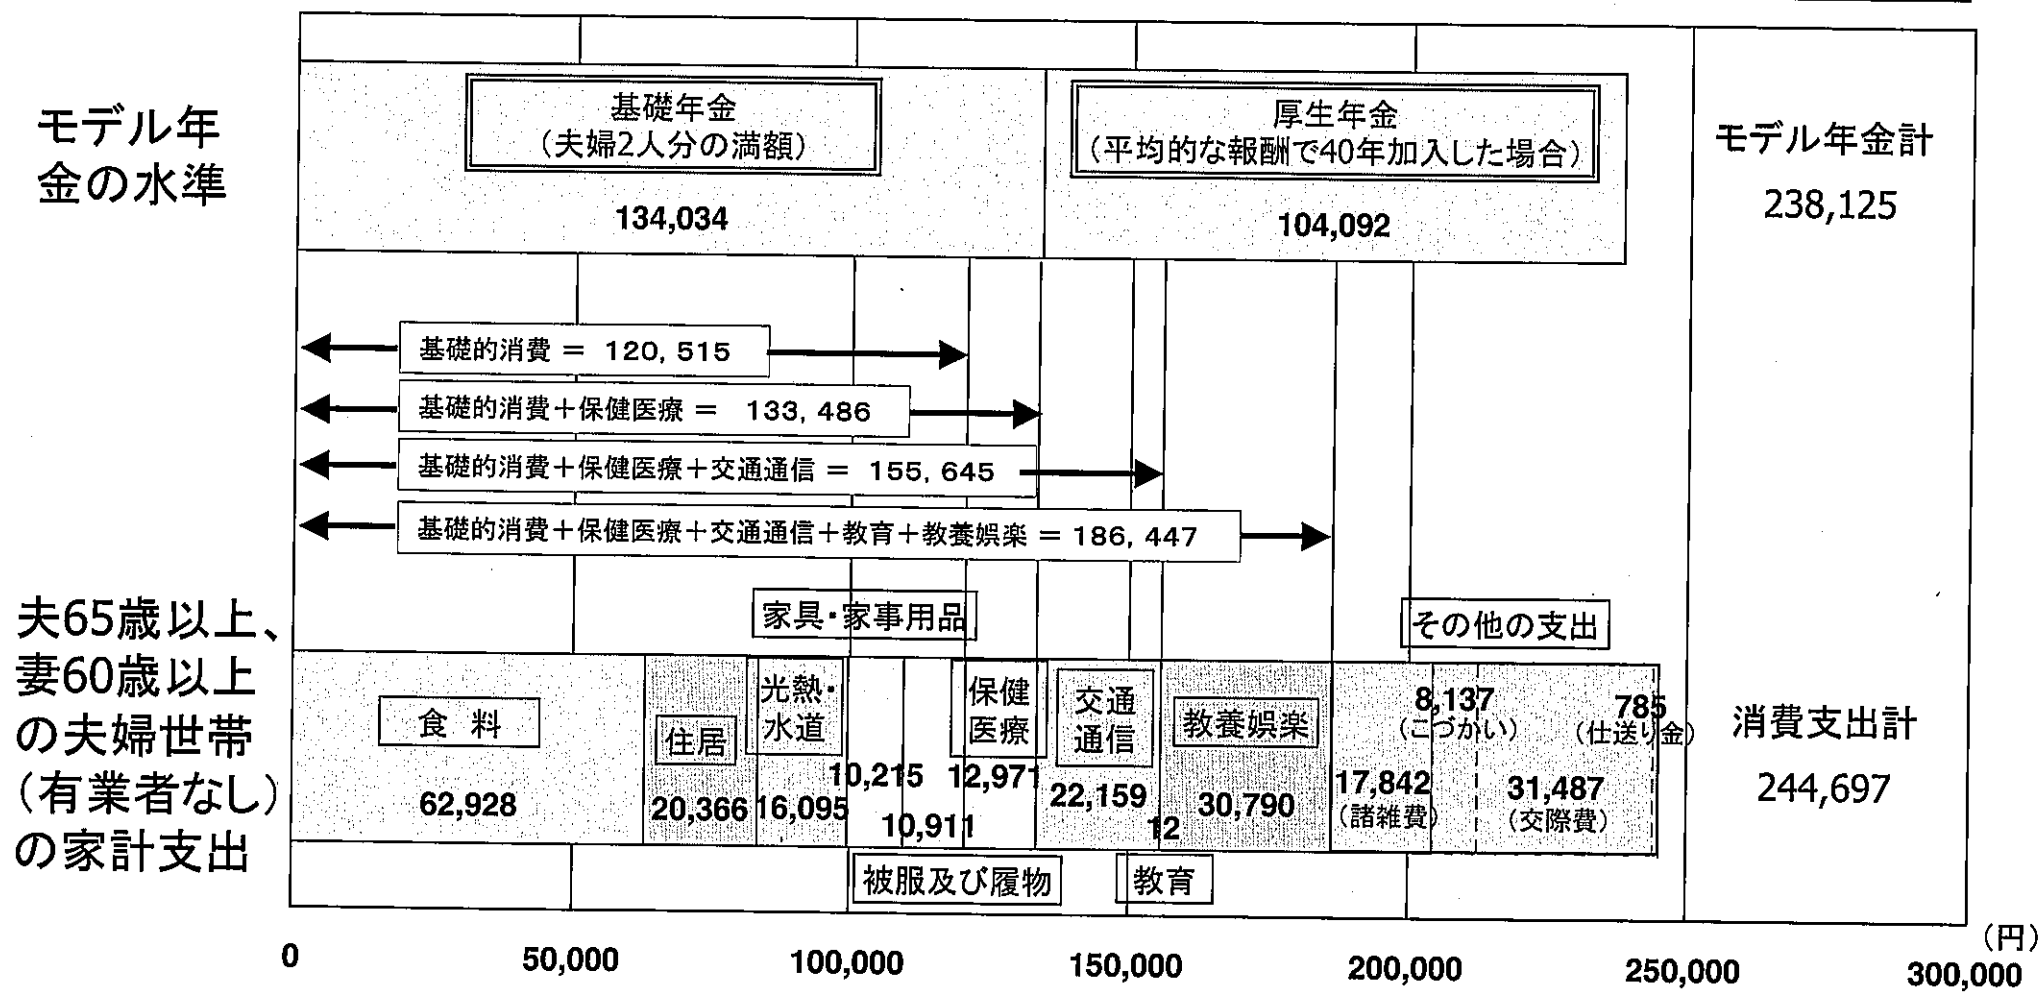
モデル年金の水準

基礎年金
（夫婦2人分の満額）
134,034

厚生年金
（平均的な報酬で40年加入した場合）
104,092

モデル年金計
238,125

基礎的消費 ＝ 120, 515
基礎的消費＋保健医療 ＝ 133, 486
基礎的消費＋保健医療＋交通通信 ＝ 155, 645
基礎的消費＋保健医療＋交通通信＋教育＋教養娯楽 ＝ 186, 447

夫65歳以上、妻60歳以上の夫婦世帯（有業者なし）の家計支出

家具・家事用品
その他の支出

食 料
62,928
住居
20,366
光熱・水道
16,095
10,215
10,911
保健医療
12,971
交通通信
22,159
12
教養娯楽
30,790
8,137
（こづかい）
785
（仕送り金）
17,842
（諸雑費）
31,487
（交際費）

消費支出計
244,697

被服及び履物
教育

0
50,000
100,000
150,000
200,000
250,000
300,000
（円）